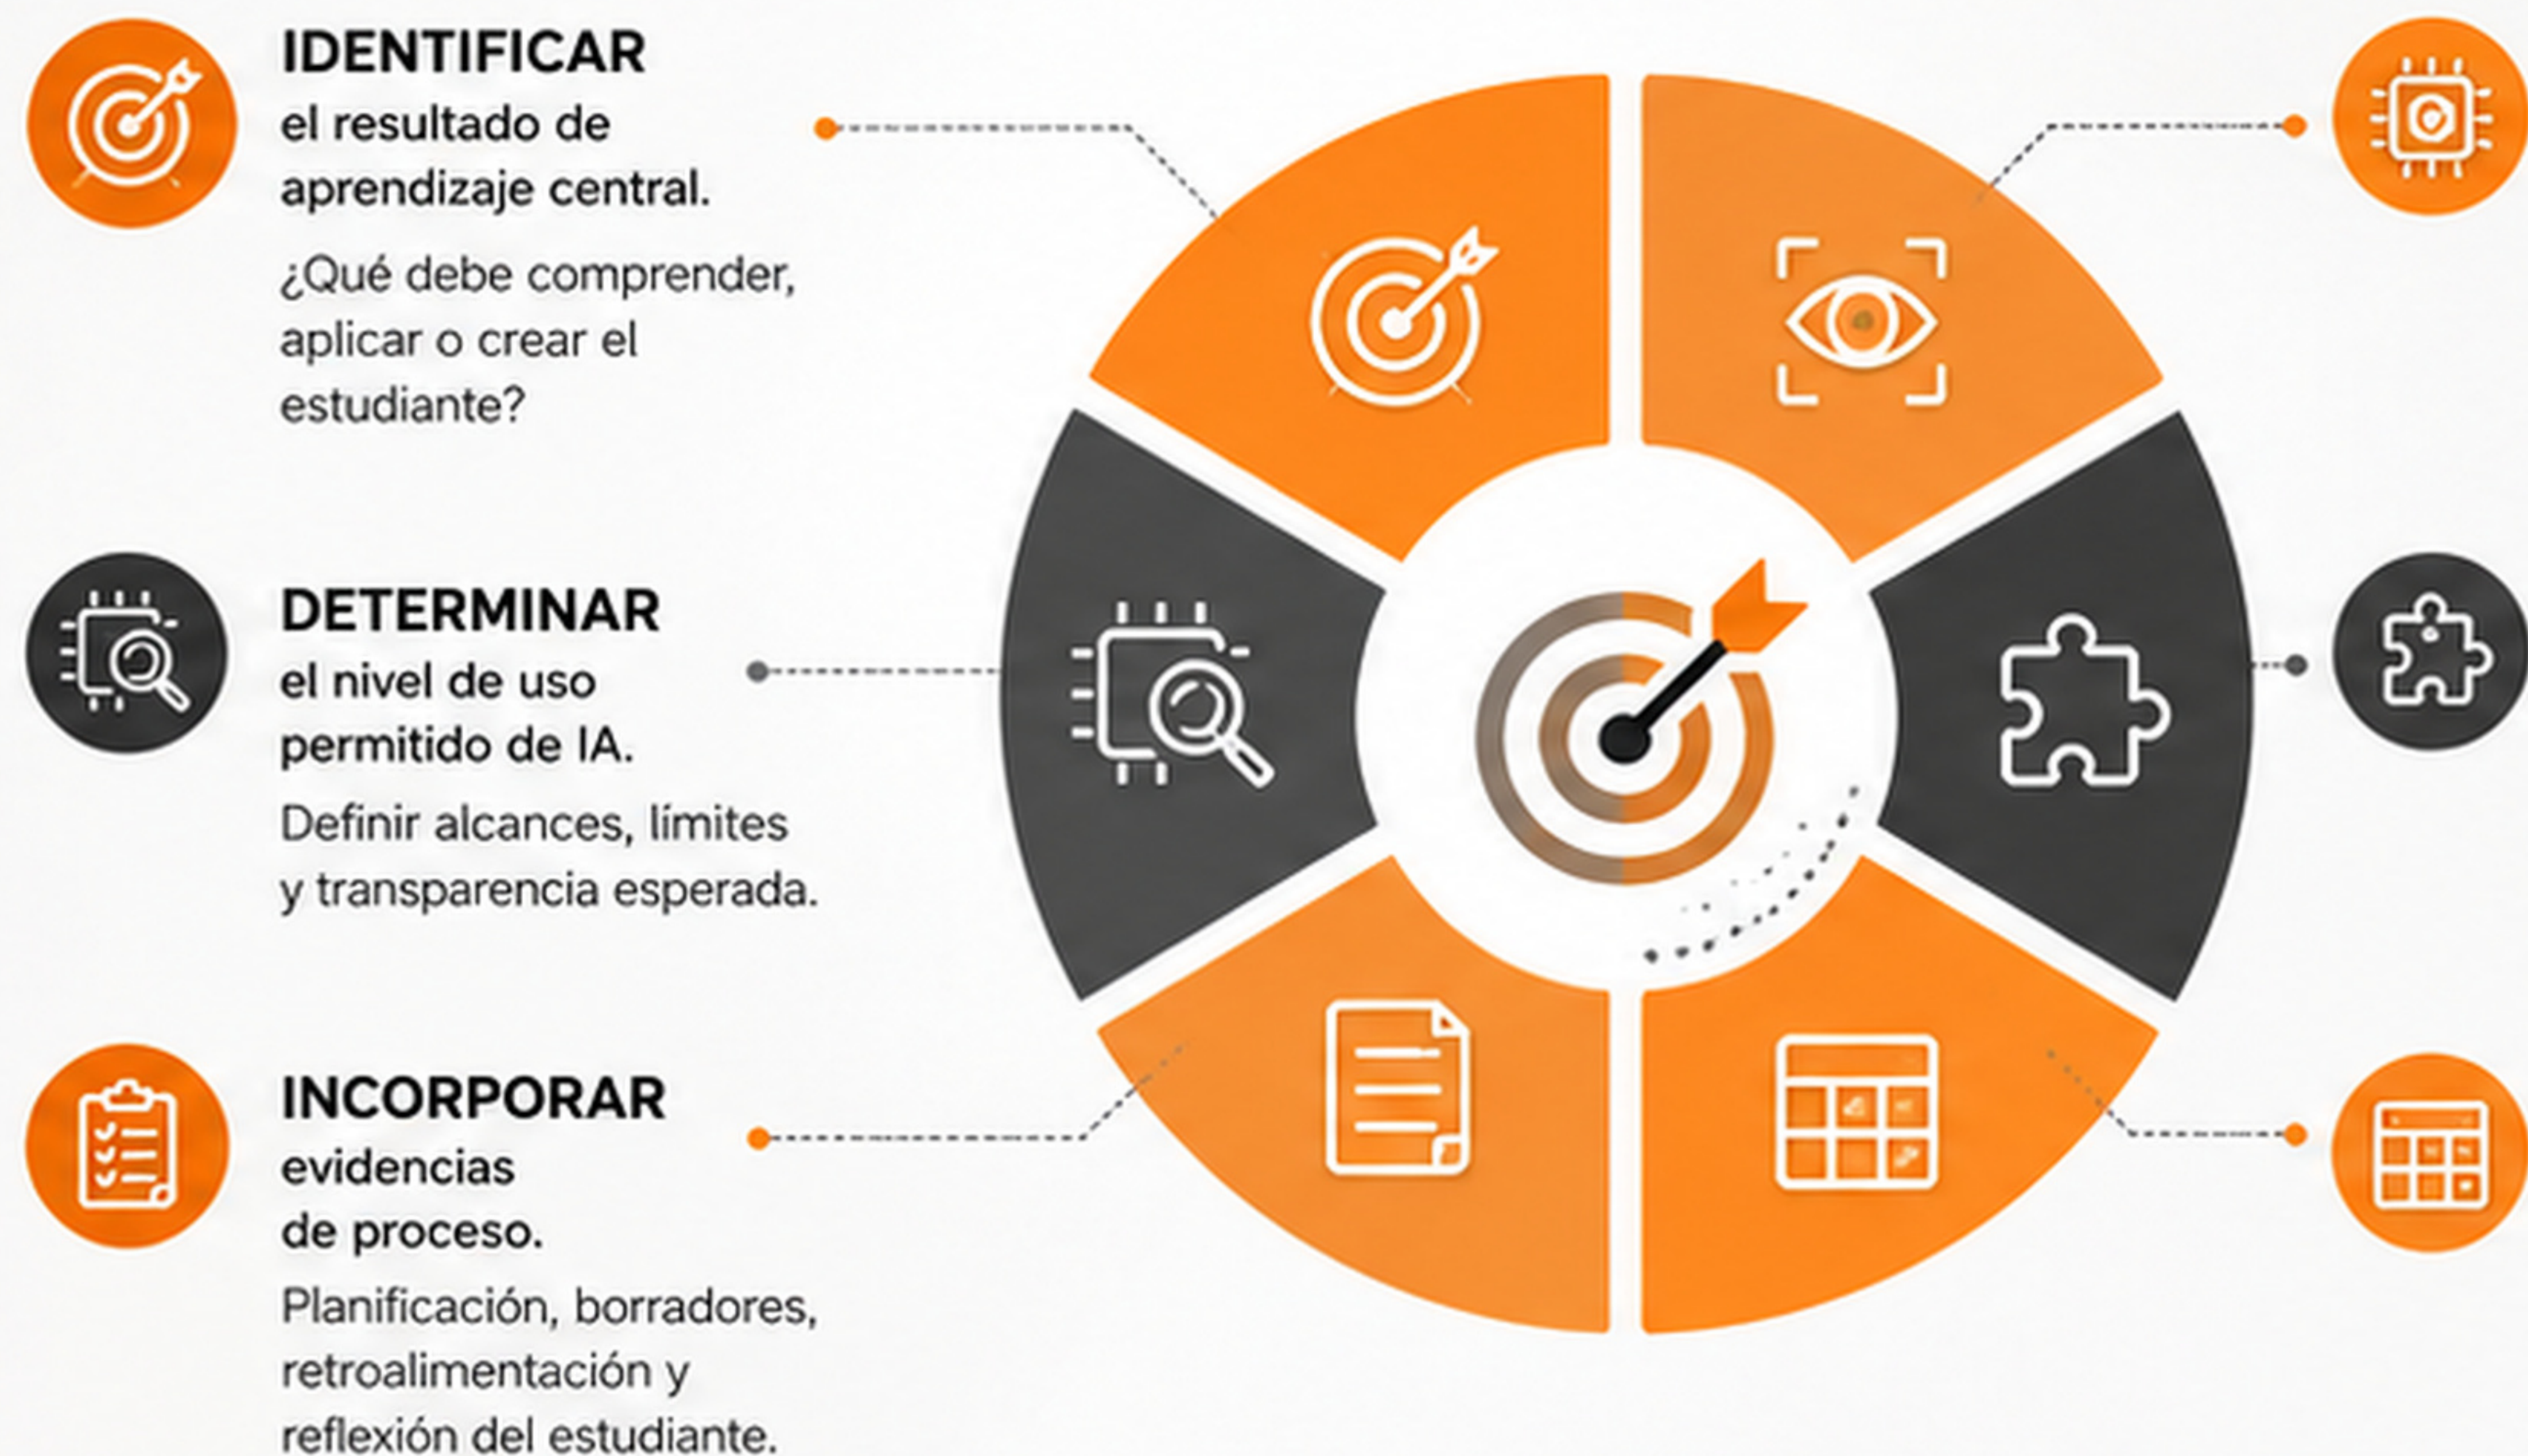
IDENTIFICAR
el resultado de aprendizaje central.

¿Qué debe comprender, aplicar o crear el estudiante?

DETERMINAR
el nivel de uso permitido de IA.

Definir alcances, límites y transparencia esperada.

INCORPORAR
evidencias de proceso.

Planificación, borradores, retroalimentación y reflexión del estudiante.